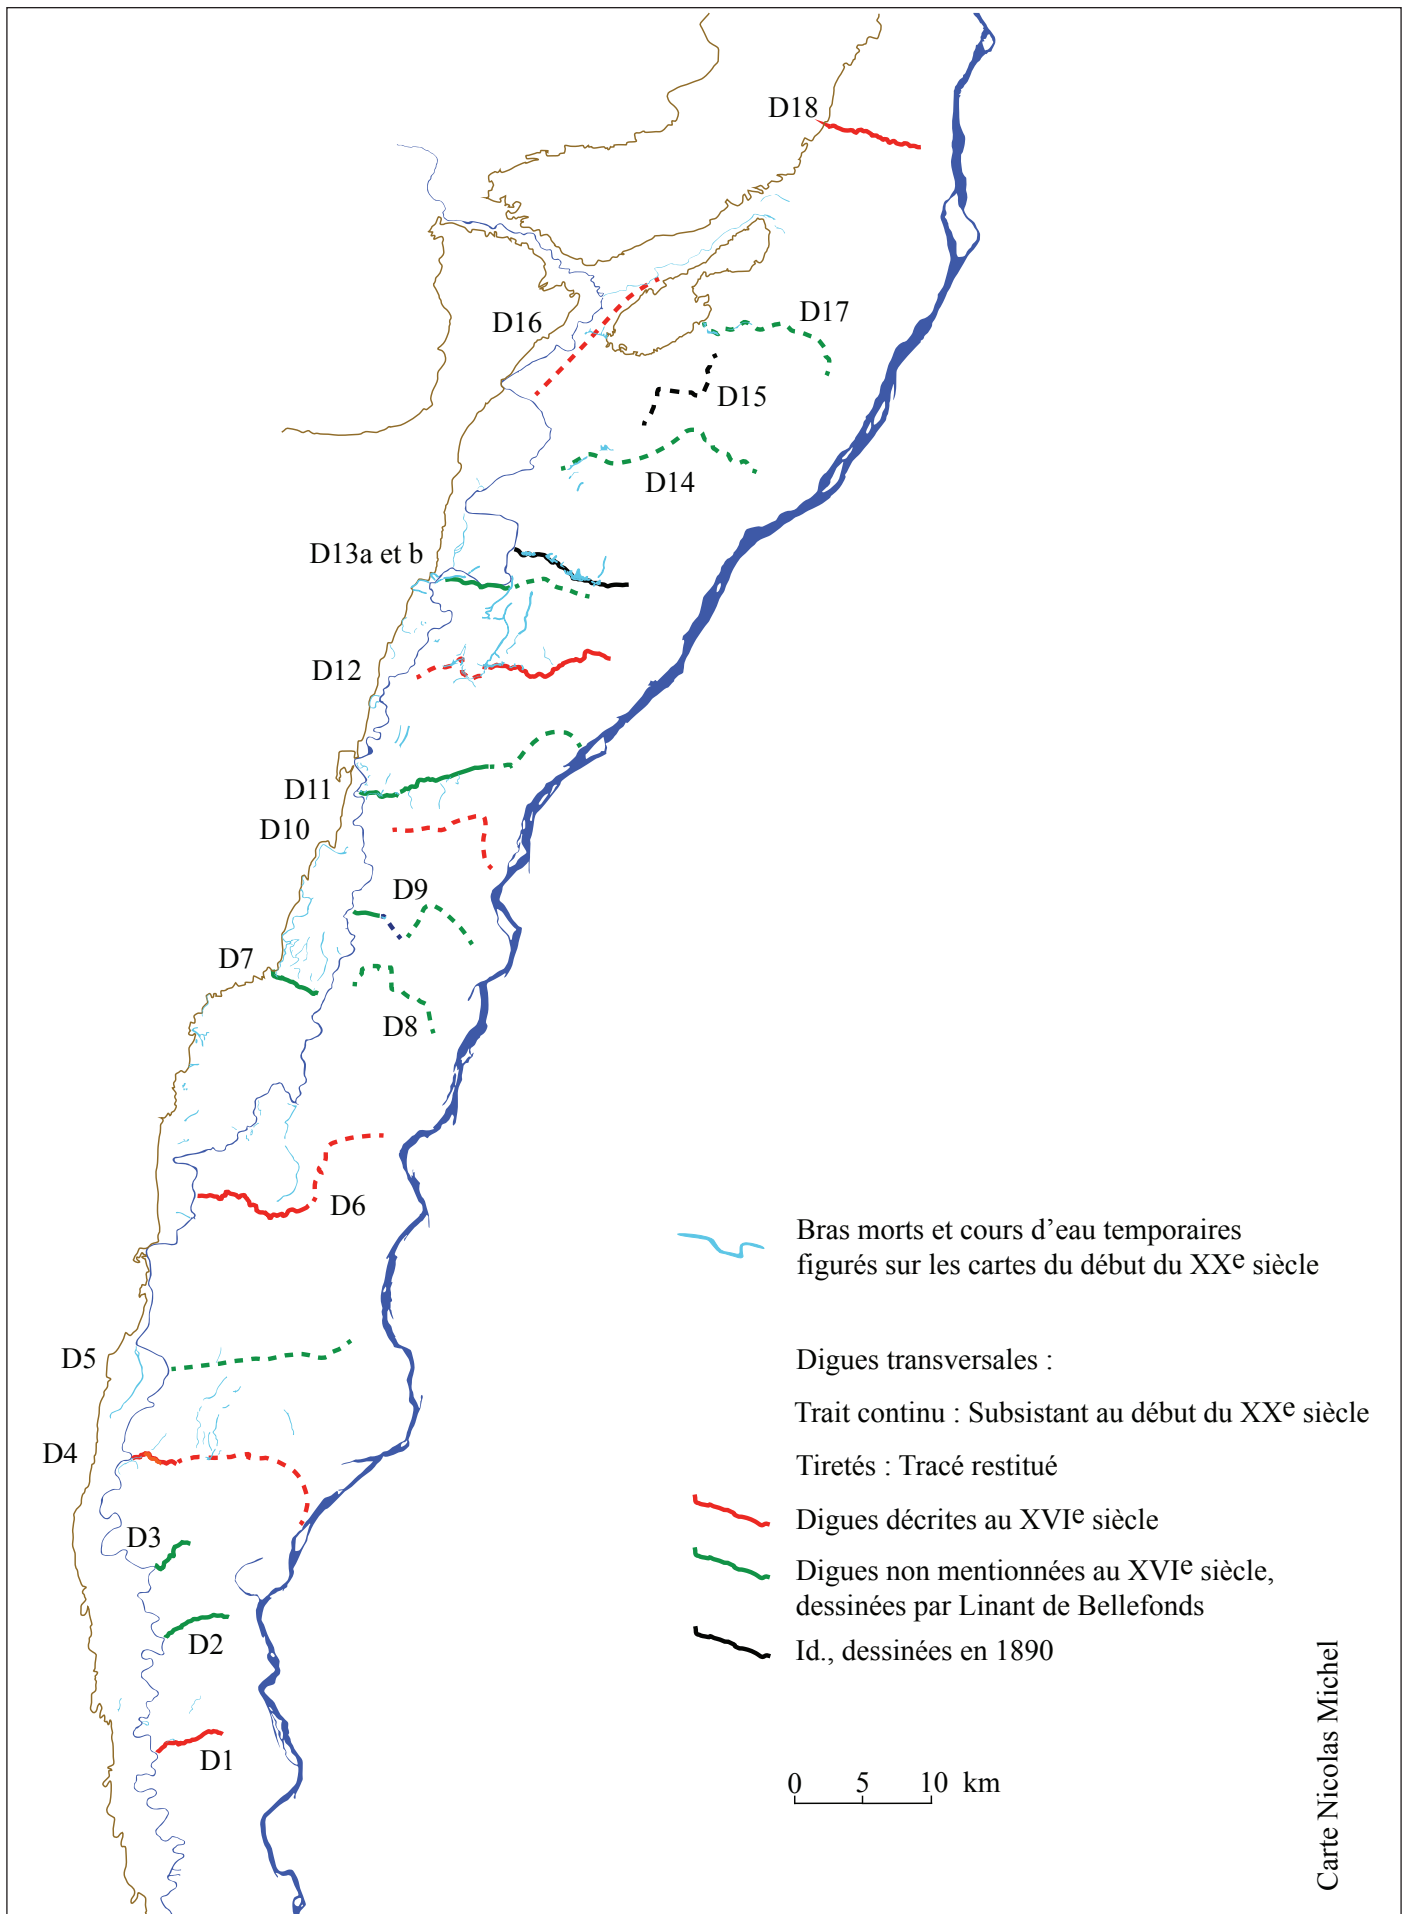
D18

D16

D17

D15

D14

D13a et b

D12

D11

D10

D9

D7

D8

D6

D5

D4

D3

D2

D1

Bras morts et cours d’eau temporaires figurés sur les cartes du début du XX$^{e}$ siècle

Digues transversales :

Trait continu : Subsistant au début du XX$^{e}$ siècle

Tiretés : Tracé restitué

Digues décrites au XVI$^{e}$ siècle

Digues non mentionnées au XVI$^{e}$ siècle, dessinées par Linant de Bellefonds

Id., dessinées en 1890

0 5 10 km

Carte Nicolas Michel